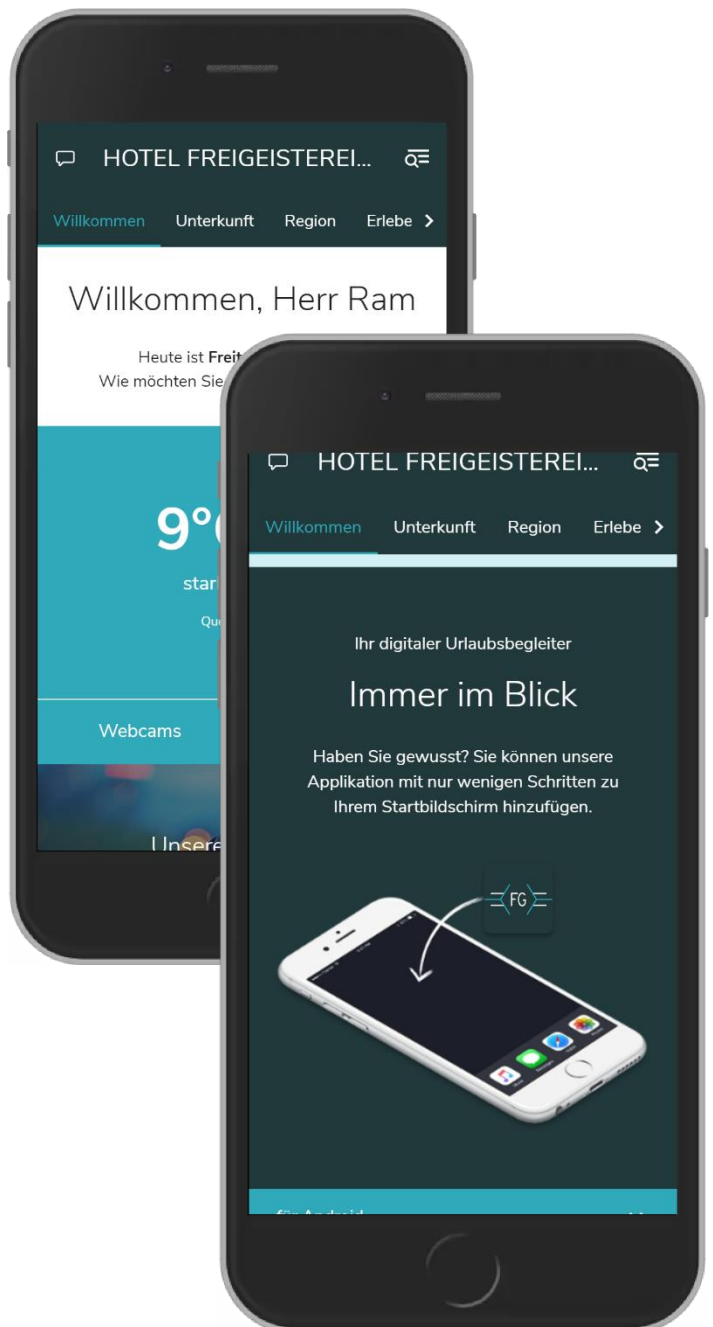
HOTEL FREIGEISTEREI...

Willkommen Unterkunft Region Erlebe >

Willkommen, Herr Ram

Heute ist Freit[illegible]
Wie möchten Sie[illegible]

9°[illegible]

star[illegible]

Qu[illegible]

Webcams

Unsere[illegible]

HOTEL FREIGEISTEREI...

Willkommen Unterkunft Region Erlebe >

Ihr digitaler Urlaubsbegleiter

Immer im Blick

Haben Sie gewusst? Sie können unsere Applikation mit nur wenigen Schritten zu Ihrem Startbildschirm hinzufügen.

FG

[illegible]